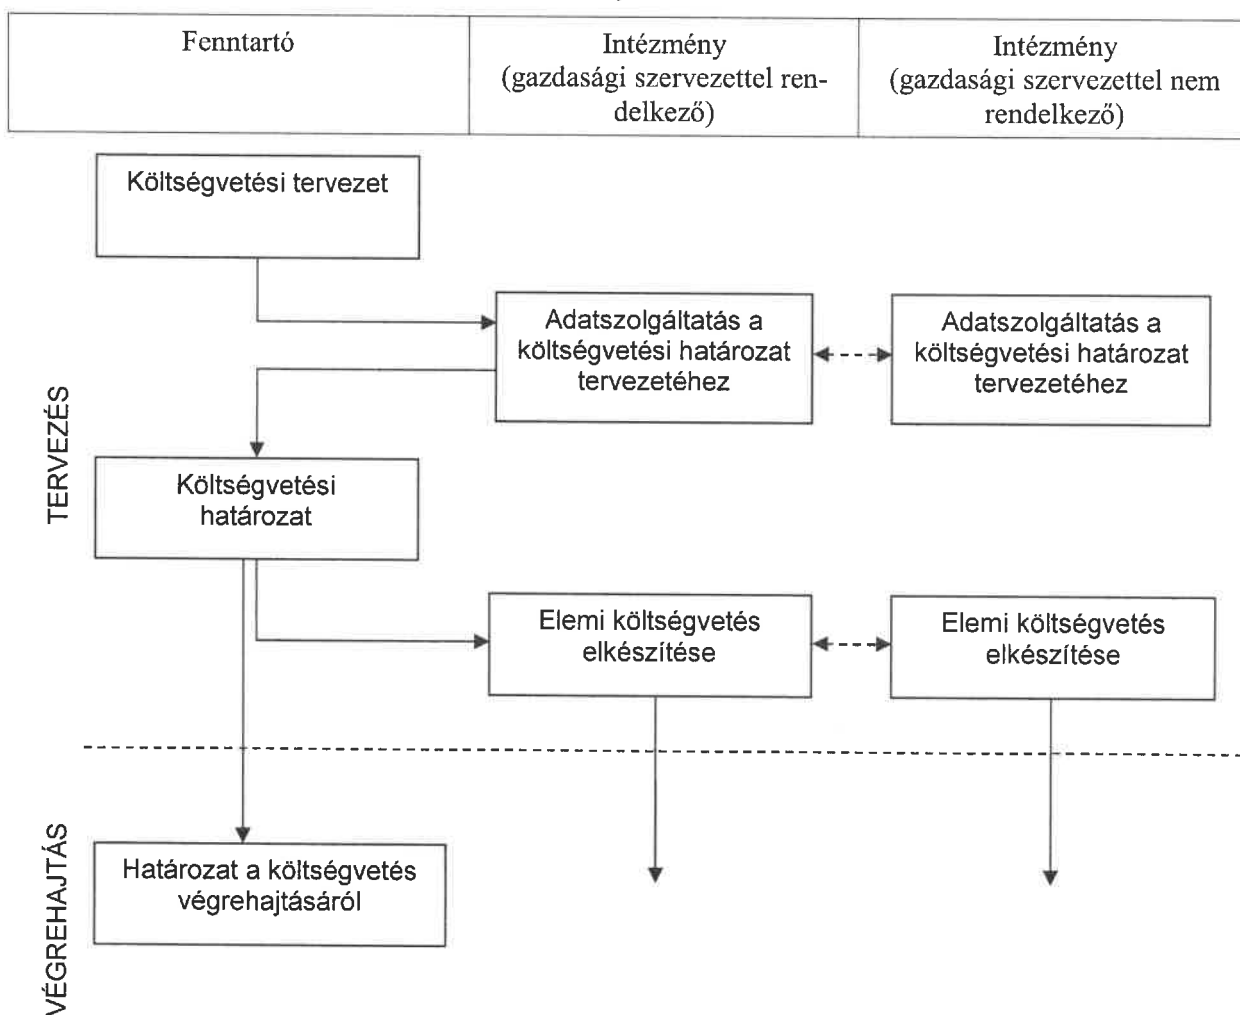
| Fenntartó | Intézmény (gazdasági szervezettel rendelkező) | Intézmény (gazdasági szervezettel nem rendelkező) |
|---|---|---|

Költségvetési tervezet

Adatszolgáltatás a költségvetési határozat tervezetéhez

Adatszolgáltatás a költségvetési határozat tervezetéhez

TERVEZÉS

Költségvetési határozat

Elemi költségvetés elkészítése

Elemi költségvetés elkészítése

VÉGREHAJTÁS

Határozat a költségvetés végrehajtásáról